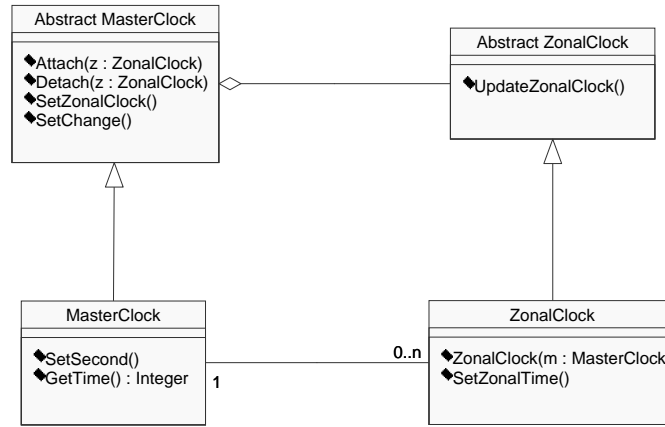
Abstract MasterClock

Attach(z : ZonalClock)
Detach(z : ZonalClock)
SetZonalClock()
SetChange()

Abstract ZonalClock

UpdateZonalClock()

MasterClock

SetSecond()
GetTime() : Integer

1

0..n

ZonalClock

ZonalClock(m : MasterClock
SetZonalTime()